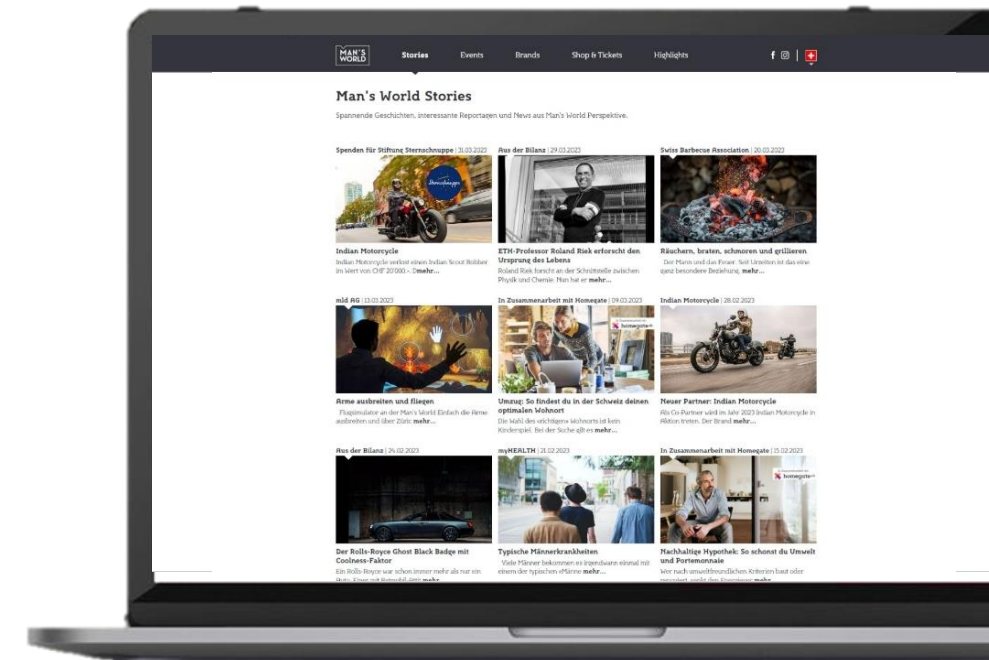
MAN'S WORLD Stories Events Brands Shop & Tickets Highlights

Man's World Stories

Spannende Geschichten, interessante Reportagen und News aus Man's World Perspektive.

Spenden für Stiftung Sternschnuppe | 31.03.2023

Indian Motorcycle

Indian Motorcycle verlost einen Indian Scout Bobber im Wert von CHF 20'000.- Di mehr...

Aus der Bilanz | 29.03.2023

ETH-Professor Roland Riek erforscht den Ursprung des Lebens

Roland Riek forscht an der Schnittstelle zwischen Physik und Chemie. Nun hat er mehr...

Swiss Barbecue Association | 20.03.2023

Räuchern, braten, schmoren und grillieren

Der Mann und das Feuer. Seit Urzeiten ist das eine ganz besondere Beziehung. mehr...

mld AG | 13.03.2023

Arme ausbreiten und fliegen

Flugsimulator an der Man's World Einfach die Arme ausbreiten und über Zürich mehr...

In Zusammenarbeit mit Homegate | 09.03.2023

Umzug: So findest du in der Schweiz deinen optimalen Wohnort

Die Wahl des richtigen Wohnorts ist kein Kinderspiel. Bei der Suche gilt es mehr...

Indian Motorcycle | 28.02.2023

Neuer Partner: Indian Motorcycle

Als Co-Partner wird im Jahr 2023 Indian Motorcycle in Aktion treten. Der Brand mehr...

Aus der Bilanz | 24.02.2023

Der Rolls-Royce Ghost Black Badge mit Coolness-Faktor

Ein Rolls-Royce war schon immer mehr als nur ein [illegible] mehr...

myHEALTH | 21.02.2023

Typische Männerkrankheiten

Viele Männer bekommen es irgendwann einmal mit einem der typischen «Männ mehr...

In Zusammenarbeit mit Homegate | 15.02.2023

Nachhaltige Hypothek: So schonst du Umwelt und Portemonnaie

Wer nach umweltfreundlichen Kriterien baut oder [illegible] mehr...